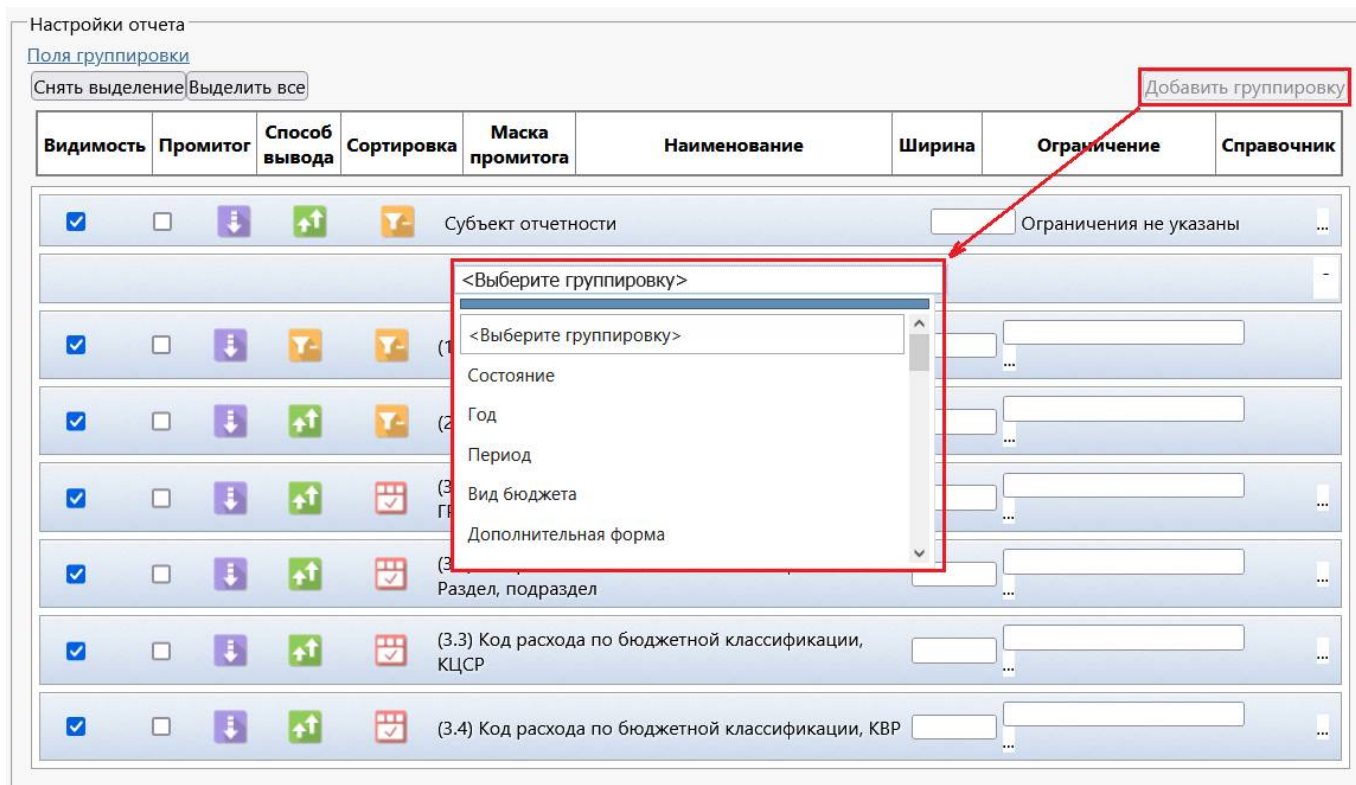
Настройки отчета

Поля группировки

Снять выделение Выделить все

Добавить группировку

| Видимость | Промитог | Способ вывода | Сортировка | Маска промитога | Наименование | Ширина | Ограничение | Справочник |
|---|---|---|---|---|---|---|---|---|
| | | | | | Субъект отчетности | | Ограничения не указаны | ... |
| | | | | | <Выберите группировку> | | | - |
| | | | | | (1 | | ... | |
| | | | | | (2 | | ... | |
| | | | | | (3 ГР | | ... | ... |
| | | | | | (3 Раздел, подраздел | | ... | ... |
| | | | | | (3.3) Код расхода по бюджетной классификации, КЦСР | | ... | ... |
| | | | | | (3.4) Код расхода по бюджетной классификации, КВР | | ... | ... |

<Выберите группировку>
Состояние
Год
Период
Вид бюджета
Дополнительная форма